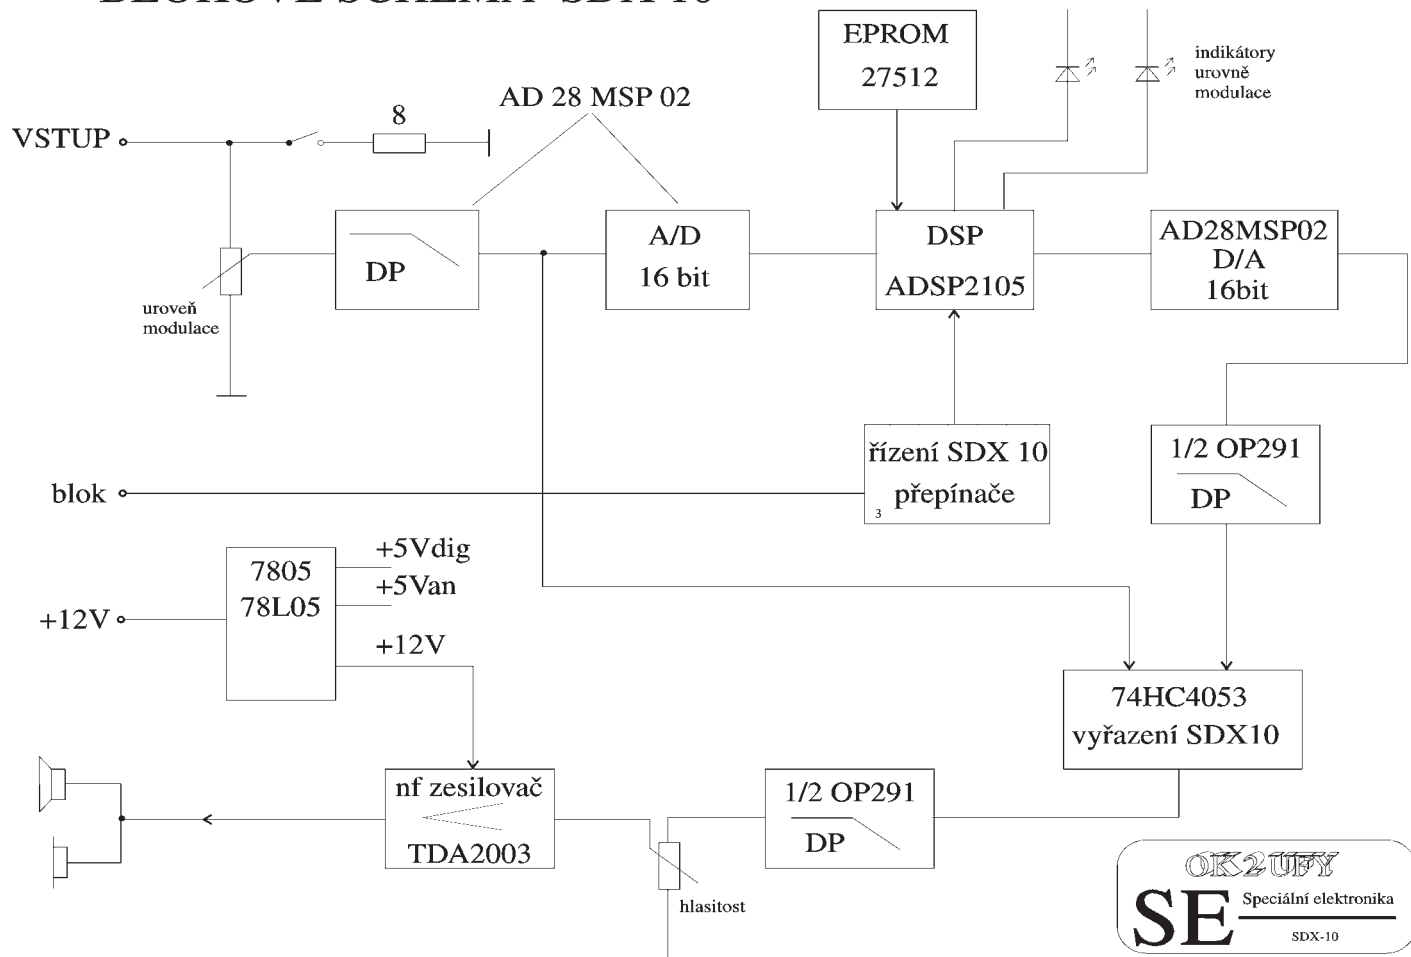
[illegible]

EPROM
27512

indikátory
urovně
modulace

AD 28 MSP 02

VSTUP

8

DP

A/D
16 bit

DSP
ADSP2105

AD28MSP02
D/A
16bit

uroveň
modulace

řízení SDX 10
3 přepínače

1/2 OP291
DP

blok

7805
78L05

+5Vdig
+5Van
+12V

+12V

74HC4053
vyřazení SDX10

nf zesilovač
TDA2003

1/2 OP291
DP

hlasitost

OK2UFY
SE
Speciální elektronika
SDX-10